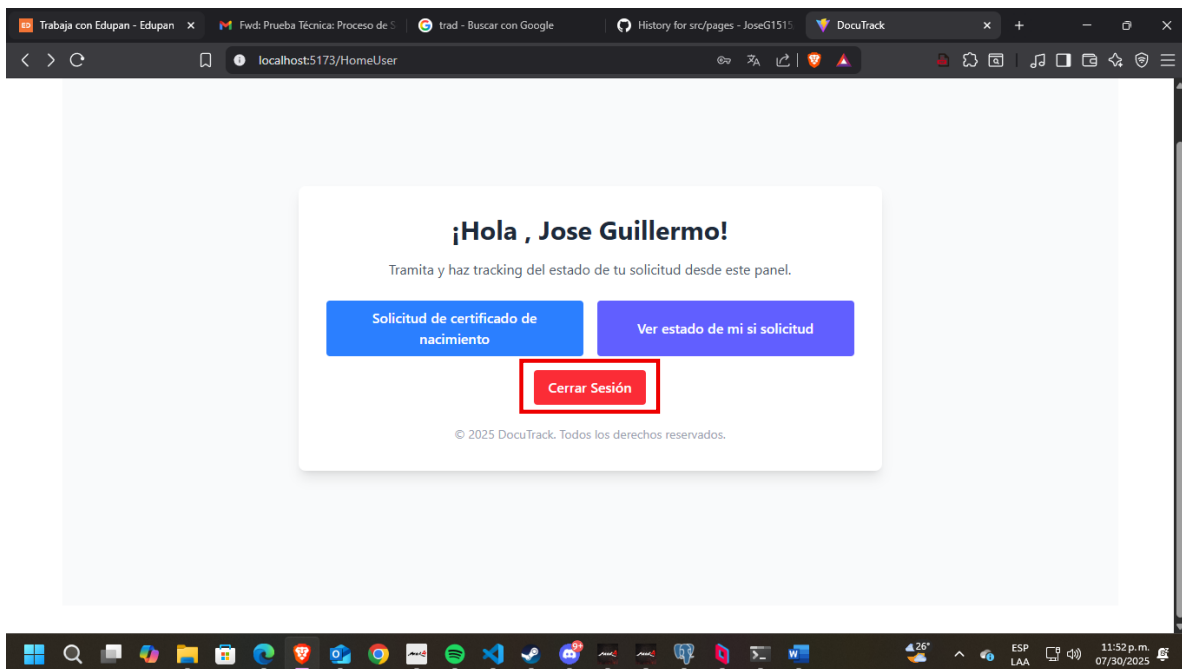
Trabaja con Edupan - Edupan ×
Fwd: Prueba Técnica: Proceso de S
trad - Buscar con Google
History for src/pages - JoseG1515
DocuTrack ×
+

localhost:5173/HomeUser

¡Hola , Jose Guillermo!

Tramita y haz tracking del estado de tu solicitud desde este panel.

Solicitud de certificado de nacimiento

Ver estado de mi si solicitud

Cerrar Sesión

© 2025 DocuTrack. Todos los derechos reservados.

26°
ESP LAA
11:52 p.m.
07/30/2025